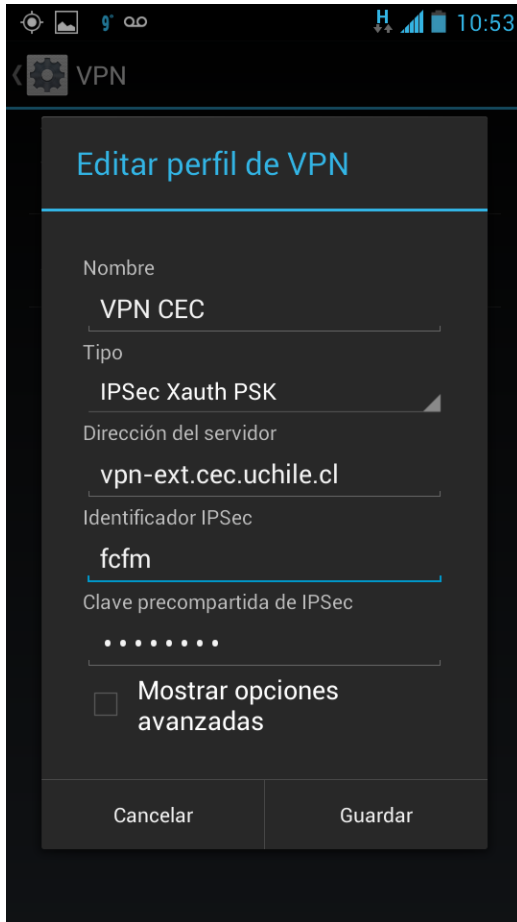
H 10:53

VPN

Editar perfil de VPN

Nombre

VPN CEC

Tipo

IPSec Xauth PSK

Dirección del servidor

vpn-ext.cec.uchile.cl

Identificador IPSec

fcfm

Clave precompartida de IPSec

••••••••

Mostrar opciones avanzadas

Cancelar

Guardar